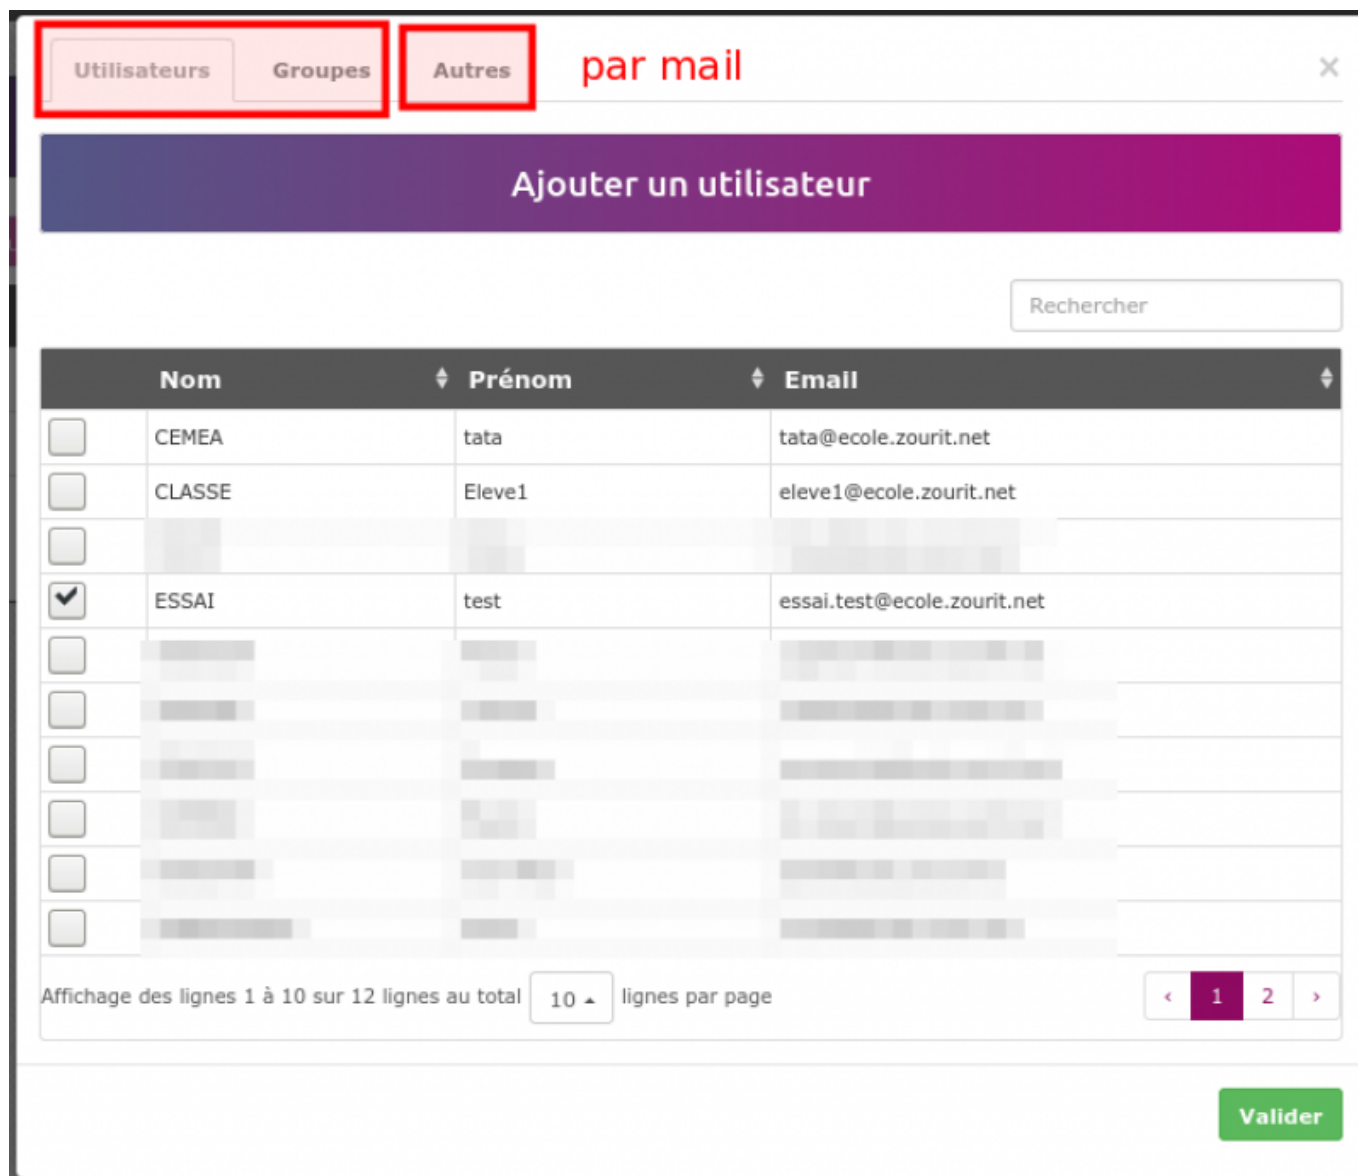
Utilisateurs Groupes Autres par mail ×

Ajouter un utilisateur

Rechercher

| | Nom | Prénom | Email |
|---|---|---|---|
| ☐ | CEMEA | tata | tata@ecole.zourit.net |
| ☐ | CLASSE | Eleve1 | eleve1@ecole.zourit.net |
| ☐ | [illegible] | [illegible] | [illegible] |
| ☑ | ESSAI | test | essai.test@ecole.zourit.net |
| ☐ | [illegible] | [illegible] | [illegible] |
| ☐ | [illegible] | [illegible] | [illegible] |
| ☐ | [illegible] | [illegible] | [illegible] |
| ☐ | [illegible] | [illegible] | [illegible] |
| ☐ | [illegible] | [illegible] | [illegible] |
| ☐ | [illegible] | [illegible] | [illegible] |

Affichage des lignes 1 à 10 sur 12 lignes au total 10 lignes par page ‹ 1 2 ›

Valider